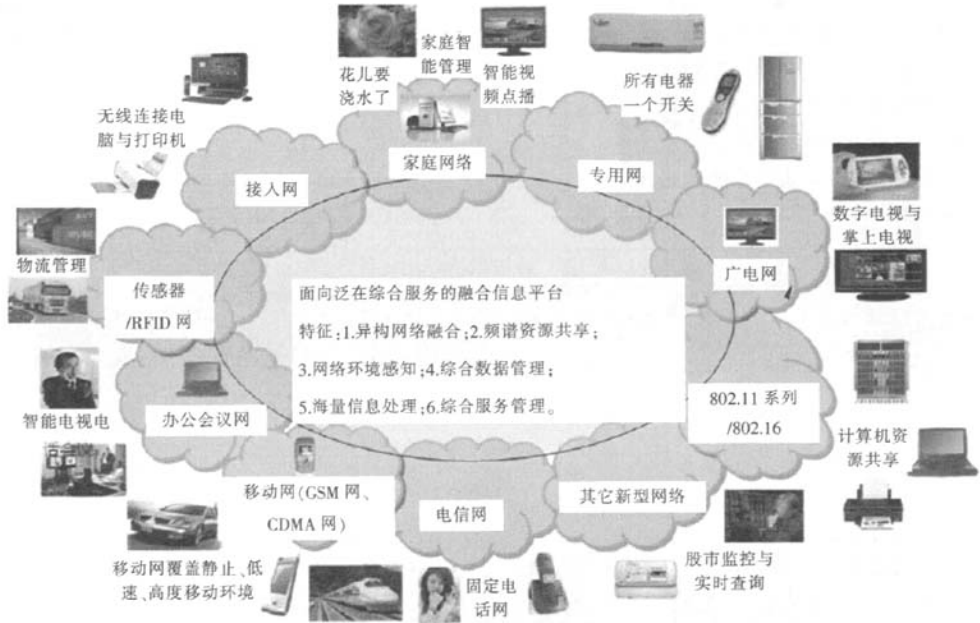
花儿要浇水了

家庭智能管理

智能视频点播

所有电器一个开关

无线连接电脑与打印机

家庭网络

接入网

专用网

数字电视与掌上电视

物流管理

广电网

传感器/RFID网

面向泛在综合服务的融合信息平台

特征：1.异构网络融合；2.频谱资源共享；

3.网络环境感知；4.综合数据管理；

5.海量信息处理；6.综合服务管理。

办公会议网

802.11系列/802.16

智能电视电话会议

计算机资源共享

移动网（GSM网、CDMA网）

电信网

其它新型网络

移动网覆盖静止、低速、高度移动环境

固定电话网

股市监控与实时查询